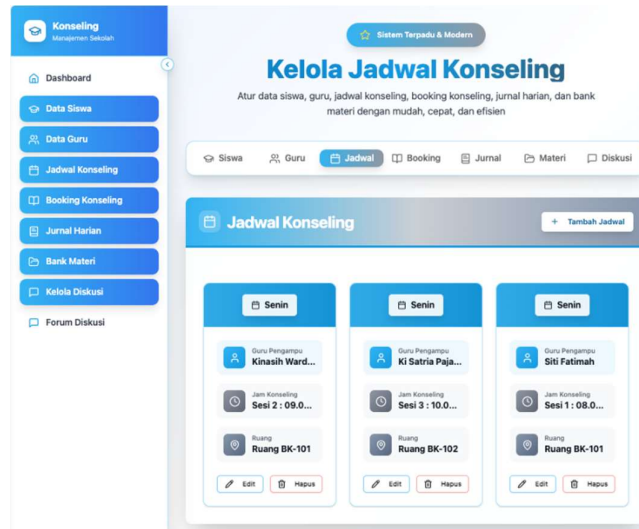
Konseling
Manajemen Sekolah

Dashboard
Data Siswa
Data Guru
Jadwal Konseling
Booking Konseling
Jurnal Harian
Bank Materi
Kelola Diskusi
Forum Diskusi

Sistem Terpadu & Modern

Kelola Jadwal Konseling

Atur data siswa, guru, jadwal konseling, booking konseling, jurnal harian, dan bank materi dengan mudah, cepat, dan efisien

Siswa Guru Jadwal Booking Jurnal Materi Diskusi

Jadwal Konseling
+ Tambah Jadwal

Senin
Guru Pengampu
Kinasih Ward...
Jam Konseling
Sesi 2 : 09.0...
Ruang
Ruang BK-101
Edit Hapus

Senin
Guru Pengampu
Ki Satria Paja...
Jam Konseling
Sesi 3 : 10.0...
Ruang
Ruang BK-102
Edit Hapus

Senin
Guru Pengampu
Siti Fatimah
Jam Konseling
Sesi 1 : 08.0...
Ruang
Ruang BK-101
Edit Hapus